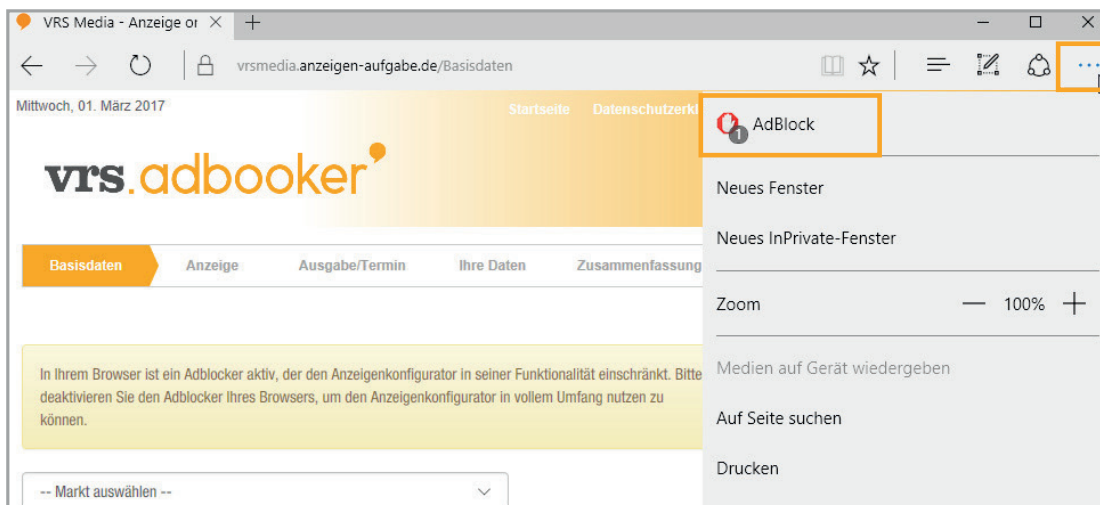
VRS Media - Anzeige or ×

vrsmedia.anzeigen-aufgabe.de/Basisdaten

Mittwoch, 01. März 2017

Startseite Datenschutzerkl

vrs.adbooker

Basisdaten Anzeige Ausgabe/Termin Ihre Daten Zusammenfassung

In Ihrem Browser ist ein Adblocker aktiv, der den Anzeigenkonfigurator in seiner Funktionalität einschränkt. Bitte deaktivieren Sie den Adblocker Ihres Browsers, um den Anzeigenkonfigurator in vollem Umfang nutzen zu können.

-- Markt auswählen --

1 AdBlock

Neues Fenster

Neues InPrivate-Fenster

Zoom — 100% +

Medien auf Gerät wiedergeben

Auf Seite suchen

Drucken